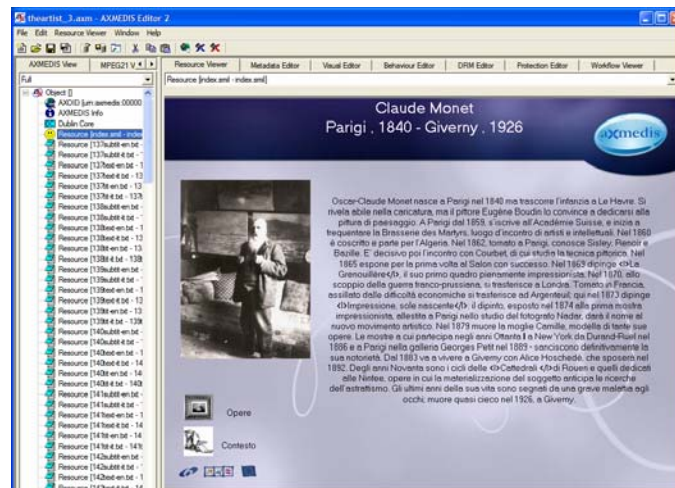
theartist_3.axm - AXMEDIS Editor 2

File Edit Resource Viewer Window Help

AXMEDIS View | MPEG21 V

Full

Object []
AXOID [urn:axmedis:00000
AXMEDIS Info
Dublin Core
Resource [index.smil - index
Resource [137subtit-en.txt -
Resource [137subtit-it.txt -
Resource [137text-en.txt - 1
Resource [137text-it.txt - 13
Resource [137tit-en.txt - 13
Resource [137tit-it.txt - 137t
Resource [138subtit-en.txt -
Resource [138subtit-it.txt -
Resource [138text-en.txt - 1
Resource [138text-it.txt - 13
Resource [138tit-en.txt - 13
Resource [138tit-it.txt - 138t
Resource [139subtit-en.txt -
Resource [139subtit-it.txt -
Resource [139text-en.txt - 1
Resource [139text-it.txt - 13
Resource [139tit-en.txt - 13
Resource [139tit-it.txt - 139t
Resource [140subtit-en.txt -
Resource [140subtit-it.txt -
Resource [140text-en.txt - 1
Resource [140text-it.txt - 14
Resource [140tit-en.txt - 14
Resource [140tit-it.txt - 140t
Resource [141subtit-en.txt -
Resource [141subtit-it.txt -
Resource [141text-en.txt - 1
Resource [141text-it.txt - 14
Resource [141tit-en.txt - 14
Resource [141tit-it.txt - 141t
Resource [142subtit-en.txt -
Resource [142subtit-it.txt -
Resource [142text-en.txt - 1

Resource Viewer | Metadata Editor | Visual Editor | Behaviour Editor | DRM Editor | Protection Editor | Workflow Viewer

Resource [index.smil - index.smil]

Claude Monet
Parigi , 1840 - Giverny , 1926

axmedis

Oscar-Claude Monet nasce a Parigi nel 1840 ma trascorre l'infanzia a Le Havre. Si rivela abile nella caricatura, ma il pittore Eugène Boudin lo convince a dedicarsi alla pittura di paesaggio. A Parigi dal 1859, si iscrive all'Académie Suisse, e inizia a frequentare la Brasserie des Martyrs, luogo d'incontro di artisti e intellettuali. Nel 1860 è coscritto e parte per l'Algeria. Nel 1862, tornato a Parigi, conosce Sisley, Renoir e Bazille. E' decisivo poi l'incontro con Courbet, di cui studia la tecnica pittorica. Nel 1865 espone per la prima volta al Salon con successo. Nel 1869 dipinge <i>La Grenouillère</i>, il suo primo quadro pienamente impressionista. Nel 1870, allo scoppio della guerra franco-prussiana, si trasferisce a Londra. Tornato in Francia, assillato dalle difficoltà economiche si trasferisce ad Argenteuil; qui nel 1873 dipinge <i>Impressione, sole nascente</i>, il dipinto, esposto nel 1874 alla prima mostra impressionista, allestita a Parigi nello studio del fotografo Nadar, darà il nome al nuovo movimento artistico. Nel 1879 muore la moglie Camille, modella di tante sue opere. Le mostre a cui partecipa negli anni Ottanta a New York da Durand-Ruel nel 1886 e a Parigi nella galleria Georges Petit nel 1889 - sanciscono definitivamente la sua notorietà. Dal 1883 va a vivere a Giverny con Alice Hoschedé, che sposerà nel 1892. Dagli anni Novanta sono i cicli delle <i>Cattedrali </i>di Rouen e quelli dedicati alle Ninfee, opere in cui la materializzazione del soggetto anticipa le ricerche dell'astrattismo. Gli ultimi anni della sua vita sono segnati da una grave malattia agli occhi; muore quasi cieco nel 1926, a Giverny.

Opere

Contesto